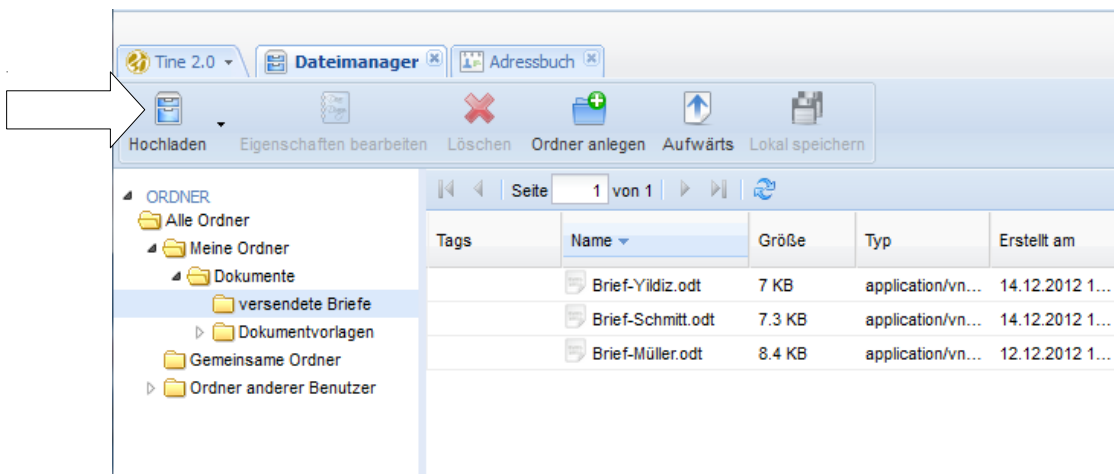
Tine 2.0 | Dateimanager | Adressbuch

Hochladen | Eigenschaften bearbeiten | Löschen | Ordner anlegen | Aufwärts | Lokal speichern

ORDNER
Alle Ordner
Meine Ordner
Dokumente
versendete Briefe
Dokumentvorlagen
Gemeinsame Ordner
Ordner anderer Benutzer

Seite 1 von 1

| Tags | Name | Größe | Typ | Erstellt am |
|---|---|---|---|---|
| | Brief-Yildiz.odt | 7 KB | application/vn... | 14.12.2012 1... |
| | Brief-Schmitt.odt | 7.3 KB | application/vn... | 14.12.2012 1... |
| | Brief-Müller.odt | 8.4 KB | application/vn... | 12.12.2012 1... |